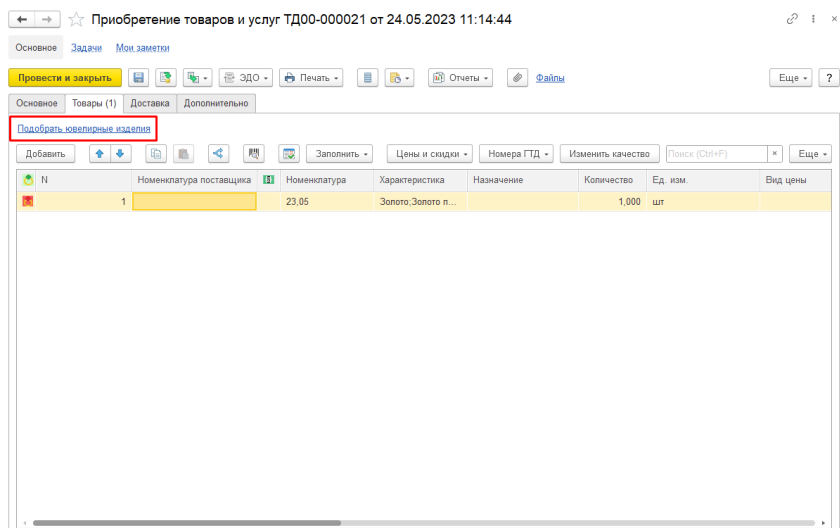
Приобретение товаров и услуг ТД00-000021 от 24.05.2023 11:14:44

Основное Задачи Мои заметки

Провести и закрыть ЭДО Печать Отчеты Файлы Еще ?

Основное Товары (1) Доставка Дополнительно

Подобрать ювелирные изделия

Добавить Заполнить Цены и скидки Номера ГТД Изменить качество Поиск (Ctrl+F) × Еще

| N | Номенклатура поставщика | Номенклатура | Характеристика | Назначение | Количество | Ед. изм. | Вид цены |
|---|---|---|---|---|---|---|---|
| 1 | | 23,05 | Золото;Золото п... | | 1,000 | шт | |